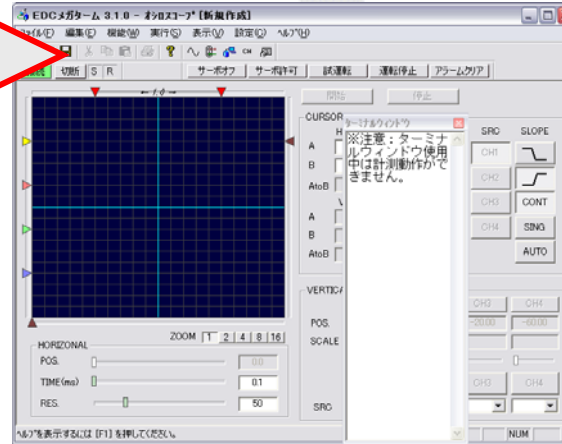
EDCメガターム 3.1.0 - オシロスコープ [新規作成]

ファイル(F) 編集(E) 機能(W) 実行(S) 表示(V) 設定(C) ヘルプ(H)

接続 切断 S R

サーボオフ サーボ許可 試運転 運転停止 アラームクリア

開始 停止

← 1.0 →

CURSOR

H

A

B

AtoB

V

A

B

AtoB

ターミナルウィンドウ

※注意：ターミナルウィンドウ使用中は計測動作ができません。

SRC

CH1

CH2

CH3

CH4

SLOPE

CONT

SING

AUTO

VERTICAL

POS.

SCALE

CH2 CH4

-20.00 -60.00

CH3 CH4

SRC

ZOOM 1 2 4 8 16

HORIZONAL

POS. 0.0

TIME(ms) 0.1

RES. 50

ヘルプを表示するには [F1] を押してください。

NUM